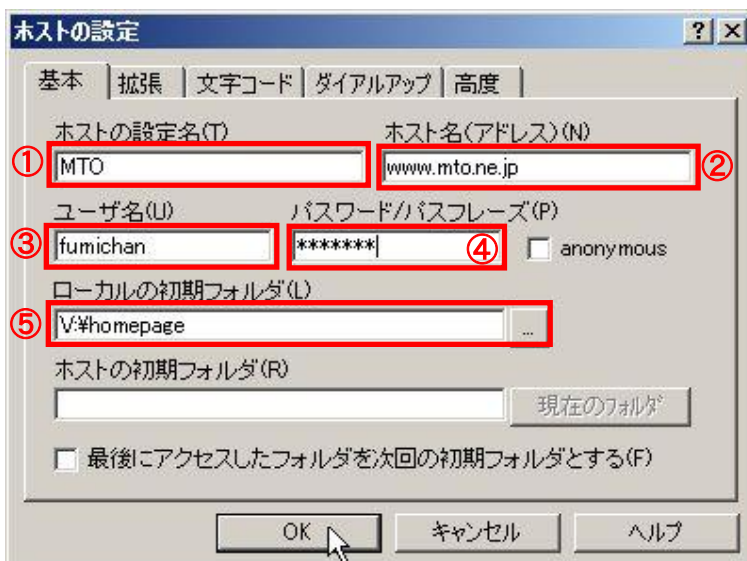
ホストの設定

? X

基本 | 拡張 | 文字コード | ダイアルアップ | 高度

ホストの設定名(T)
① MTO

ホスト名(アドレス)(N)
www.mto.ne.jp ②

ユーザ名(U)
③ fumichan

パスワード/パスフレーズ(P)
******* ④

anonymous

ローカルの初期フォルダ(L)
⑤ V:¥homepage ...

ホストの初期フォルダ(R)

現在のフォルダ

最後にアクセスしたフォルダを次回の初期フォルダとする(F)

OK キャンセル ヘルプ